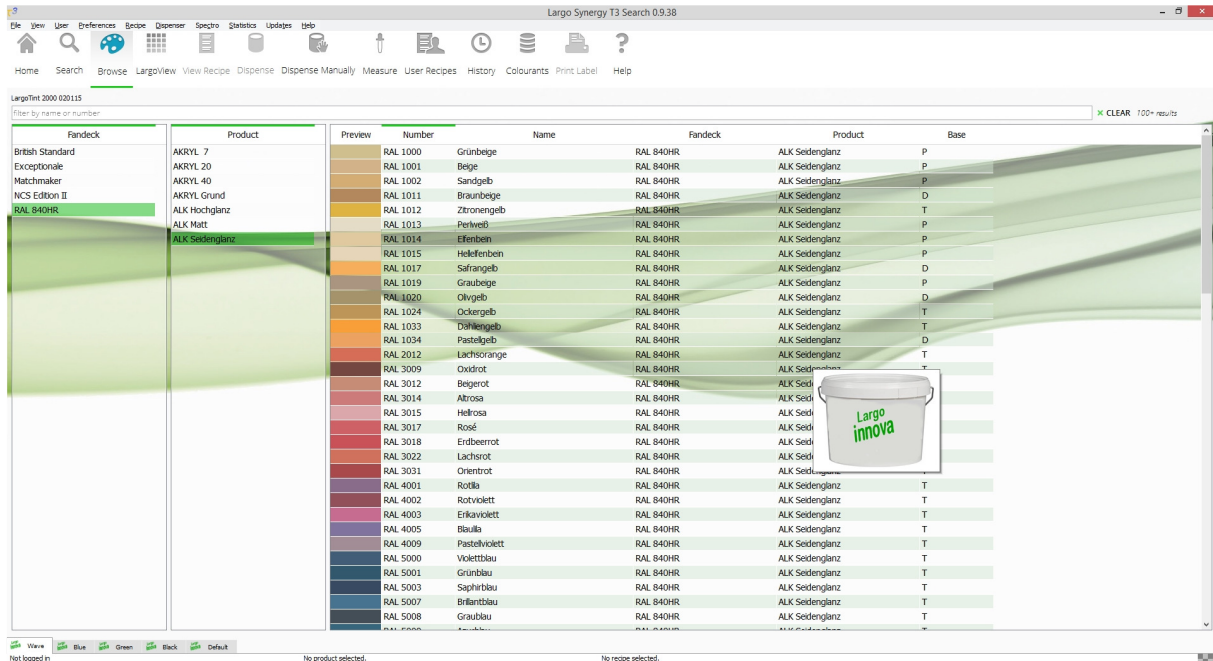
Largo Synergy T3 Search 0.9.38

File View User Preferences Recipe Dispenser Spectro Statistics Updates Help

Home Search Browse LargoView View Recipe Dispense Dispense Manually Measure User Recipes History Colourants Print Label Help

LargoTint 2000 020115

filter by name or number

CLEAR 100+ results

| Fandeck |
|---|
| British Standard |
| Exceptionale |
| Matchmaker |
| NCS Edition II |
| RAL 840HR |

| Product |
|---|
| AKRYL 7 |
| AKRYL 20 |
| AKRYL 40 |
| AKRYL Grund |
| ALK Hochglanz |
| ALK Matt |
| ALK Seidenglanz |

| Preview | Number | Name | Fandeck | Product | Base |
|---|---|---|---|---|---|
| | RAL 1000 | Grünbeige | RAL 840HR | ALK Seidenglanz | P |
| | RAL 1001 | Beige | RAL 840HR | ALK Seidenglanz | P |
| | RAL 1002 | Sandgelb | RAL 840HR | ALK Seidenglanz | P |
| | RAL 1011 | Braunbeige | RAL 840HR | ALK Seidenglanz | D |
| | RAL 1012 | Zitronengelb | RAL 840HR | ALK Seidenglanz | T |
| | RAL 1013 | Perlweiß | RAL 840HR | ALK Seidenglanz | P |
| | RAL 1014 | Elfenbein | RAL 840HR | ALK Seidenglanz | P |
| | RAL 1015 | Hellelfenbein | RAL 840HR | ALK Seidenglanz | P |
| | RAL 1017 | Safrangelb | RAL 840HR | ALK Seidenglanz | D |
| | RAL 1019 | Graubeige | RAL 840HR | ALK Seidenglanz | P |
| | RAL 1020 | Olivgelb | RAL 840HR | ALK Seidenglanz | D |
| | RAL 1024 | Ockergelb | RAL 840HR | ALK Seidenglanz | T |
| | RAL 1033 | Dahliengelb | RAL 840HR | ALK Seidenglanz | T |
| | RAL 1034 | Pastellgelb | RAL 840HR | ALK Seidenglanz | D |
| | RAL 2012 | Lachsorange | RAL 840HR | ALK Seidenglanz | T |
| | RAL 3009 | Oxidrot | RAL 840HR | ALK Seidenglanz | T |
| | RAL 3012 | Beigerot | RAL 840HR | ALK Seid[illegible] | |
| | RAL 3014 | Altrosa | RAL 840HR | ALK Seid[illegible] | |
| | RAL 3015 | Hellrosa | RAL 840HR | ALK Seid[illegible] | |
| | RAL 3017 | Rosé | RAL 840HR | ALK Seid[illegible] | |
| | RAL 3018 | Erdbeerrot | RAL 840HR | ALK Seid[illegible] | |
| | RAL 3022 | Lachsrot | RAL 840HR | ALK Seid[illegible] | |
| | RAL 3031 | Orientrot | RAL 840HR | ALK Seidenglanz | |
| | RAL 4001 | Rotlila | RAL 840HR | ALK Seidenglanz | T |
| | RAL 4002 | Rotviolett | RAL 840HR | ALK Seidenglanz | T |
| | RAL 4003 | Erikaviolett | RAL 840HR | ALK Seidenglanz | T |
| | RAL 4005 | Blaulila | RAL 840HR | ALK Seidenglanz | T |
| | RAL 4009 | Pastellviolett | RAL 840HR | ALK Seidenglanz | T |
| | RAL 5000 | Violettblau | RAL 840HR | ALK Seidenglanz | T |
| | RAL 5001 | Grünblau | RAL 840HR | ALK Seidenglanz | T |
| | RAL 5003 | Saphirblau | RAL 840HR | ALK Seidenglanz | T |
| | RAL 5007 | Brillantblau | RAL 840HR | ALK Seidenglanz | T |
| | RAL 5008 | Graublau | RAL 840HR | ALK Seidenglanz | T |

Largo innova

Wave Blue Green Black Default

Not logged in No product selected. No recipe selected.